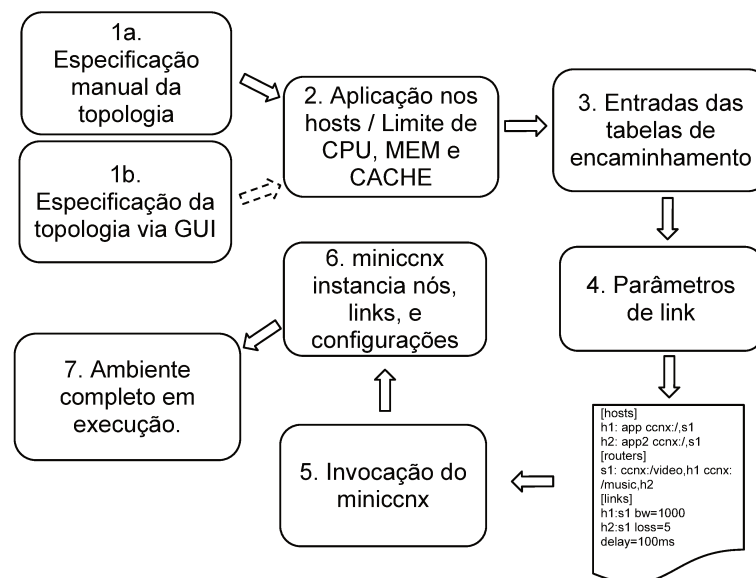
1a. Especificação manual da topologia

1b. Especificação da topologia via GUI

2. Aplicação nos hosts / Limite de CPU, MEM e CACHE

3. Entradas das tabelas de encaminhamento

4. Parâmetros de link

[hosts]
h1: app ccnx:/,s1
h2: app2 ccnx:/,s1
[routers]
s1: ccnx:/video,h1 ccnx:/music,h2
[links]
h1:s1 bw=1000
h2:s1 loss=5
delay=100ms

5. Invocação do miniccnx

6. miniccnx instancia nós, links, e configurações

7. Ambiente completo em execução.